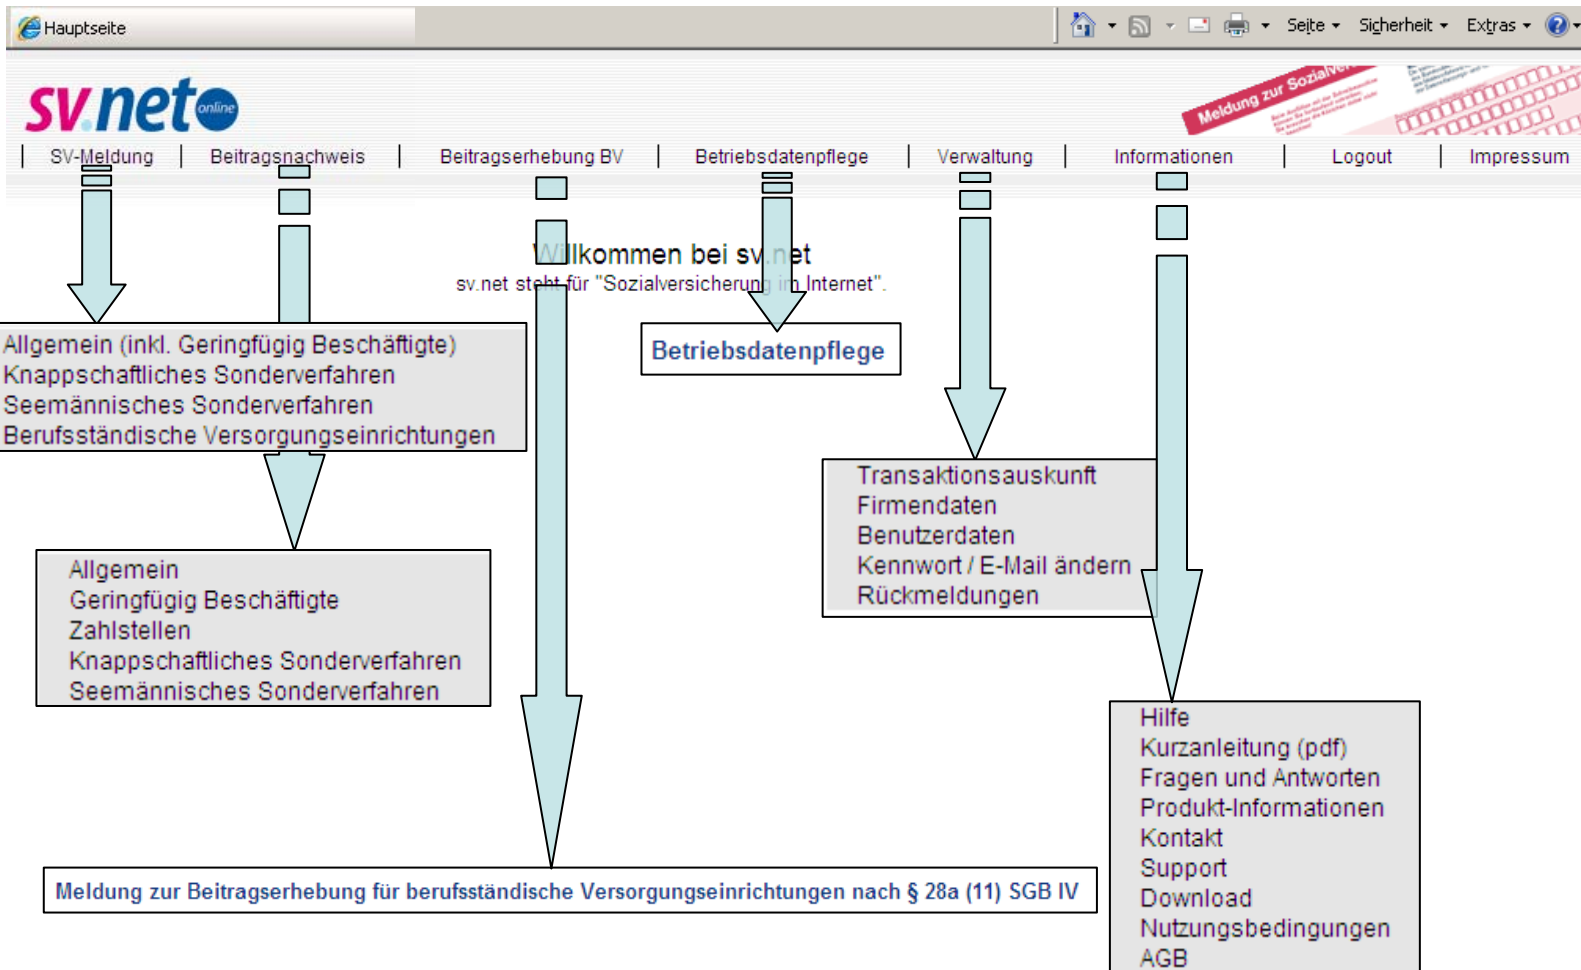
Hauptseite

Seite ▾ Sicherheit ▾ Extras ▾

sv.net online

Meldung zur Sozialve

| SV-Meldung | Beitragsnachweis | Beitragserhebung BV | Betriebsdatenpflege | Verwaltung | Informationen | Logout | Impressum

W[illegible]llkommen bei sv.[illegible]et
sv.net st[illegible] für "Sozialversicherun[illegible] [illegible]n Internet".

Allgemein (inkl. Geringfügig Beschäftigte)
Knappschaftliches Sonderverfahren
Seemännisches Sonderverfahren
Berufsständische Versorgungseinrichtungen

Betriebsdatenpflege

Allgemein
Geringfügig Beschäftigte
Zahlstellen
Knappschaftliches Sonderverfahren
Seemännisches Sonderverfahren

Transaktionsauskunft
Firmendaten
Benutzerdaten
Kennwort / E-Mail ändern
Rückmeldungen

Hilfe
Kurzanleitung (pdf)
Fragen und Antworten
Produkt-Informationen
Kontakt
Support
Download
Nutzungsbedingungen
AGB

Meldung zur Beitragserhebung für berufsständische Versorgungseinrichtungen nach § 28a (11) SGB IV